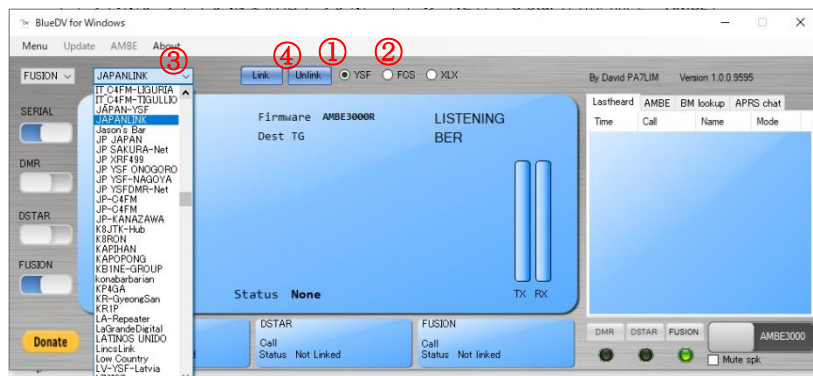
BlueDV for Windows

Menu Update AMBE About

FUSION JAPANLINK ③ ④ Link Unlink ① YSF ② FCS XLX

By David PA7LIM Version 1.0.0.9595

SERIAL

DMR

DSTAR

FUSION

IT C4FM-LIGURIA
IT C4FM-TIGULLIO
JAPAN-YSF
JAPANLINK
Jason's Bar
JP JAPAN
JP SAKURA-Net
JP XRF499
JP YSF ONOGORO
JP YSF-NAGOYA
JP YSFDMR-Net
JP-C4FM
JP-C4FM
JP-KANAZAWA
K8JTK-Hub
K8RON
KAPIHAN
KAPOPONG
KB1NE-GROUP
konabarbarian
KP4GA
KR-GyeongSan
KR1P
LA-Repeater
LaGrandeDigital
LATINOS UNIDO
LincsLink
Low Country
LV-YSF-Latvia

Firmware AMBE3000R
Dest TG

LISTENING
BER

TX RX

Status None

Lastheard AMBE BM lookup APRS chat

| Time | Call | Name | Mode |
|---|---|---|---|

Donate

DSTAR
Call
Status Not Linked

FUSION
Call
Status Not Linked

DMR DSTAR FUSION

AMBE3000

Mute spk